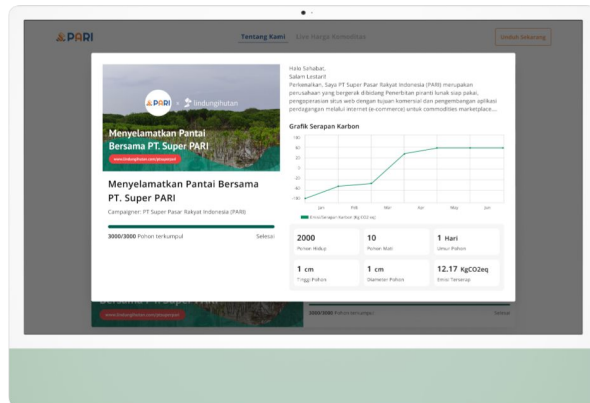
PARI

Tentang Kami   Live Harga Komoditas

Unduh Sekarang

PARI × lindungihutan

Menyelamatkan Pantai Bersama PT. Super PARI

www.lindungihutan.com/pkaupari

Menyelamatkan Pantai Bersama PT. Super PARI

Campaigner: PT Super Pasar Rakyat Indonesia (PARI)

3000/3000 Pohon terkumpul   Selesai

Halo Sahabat,
Salam Lestari
Perkenalkan, Saya PT Super Pasar Rakyat Indonesia (PARI) merupakan perusahaan yang bergerak dibidang Pemerintah piranti lunak siap pakai, pengoperasian situs web dengan tujuan komersial dan pengembangan aplikasi perdagangan melalui internet (e-commerce) untuk commodities marketplace...

Grafik Serapan Karbon

Jan   Feb   Mar   Apr   May   Jun

Emisi Serapan Karbon (Kg CO2 eq)

| 2000 | 10 | 1 Hari |
|---|---|---|
| Pohon Hidup | Pohon Mati | Umur Pohon |
| 1 cm | 1 cm | 12.17 KgCO2eq |
| Tinggi Pohon | Diameter Pohon | Emisi Terserap |

Bersama PT Super PARI

www.lindungihutan.com/pkaupari

3000/3000 Pohon terkumpul   Selesai